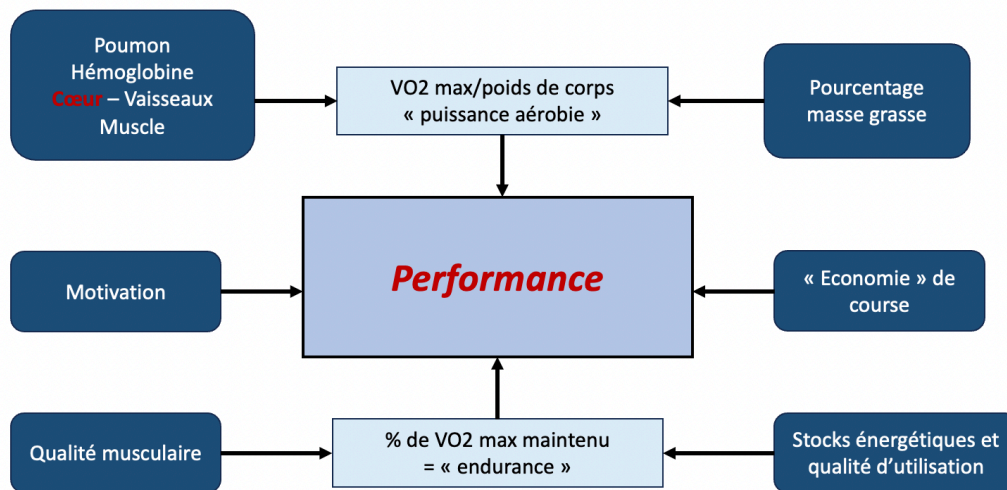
Poumon
Hémoglobine
Cœur – Vaisseaux
Muscle

VO2 max/poids de corps
« puissance aérobie »

Pourcentage
masse grasse

Motivation

Performance

« Economie » de
course

Qualité musculaire

% de VO2 max maintenu
= « endurance »

Stocks énergétiques et
qualité d'utilisation